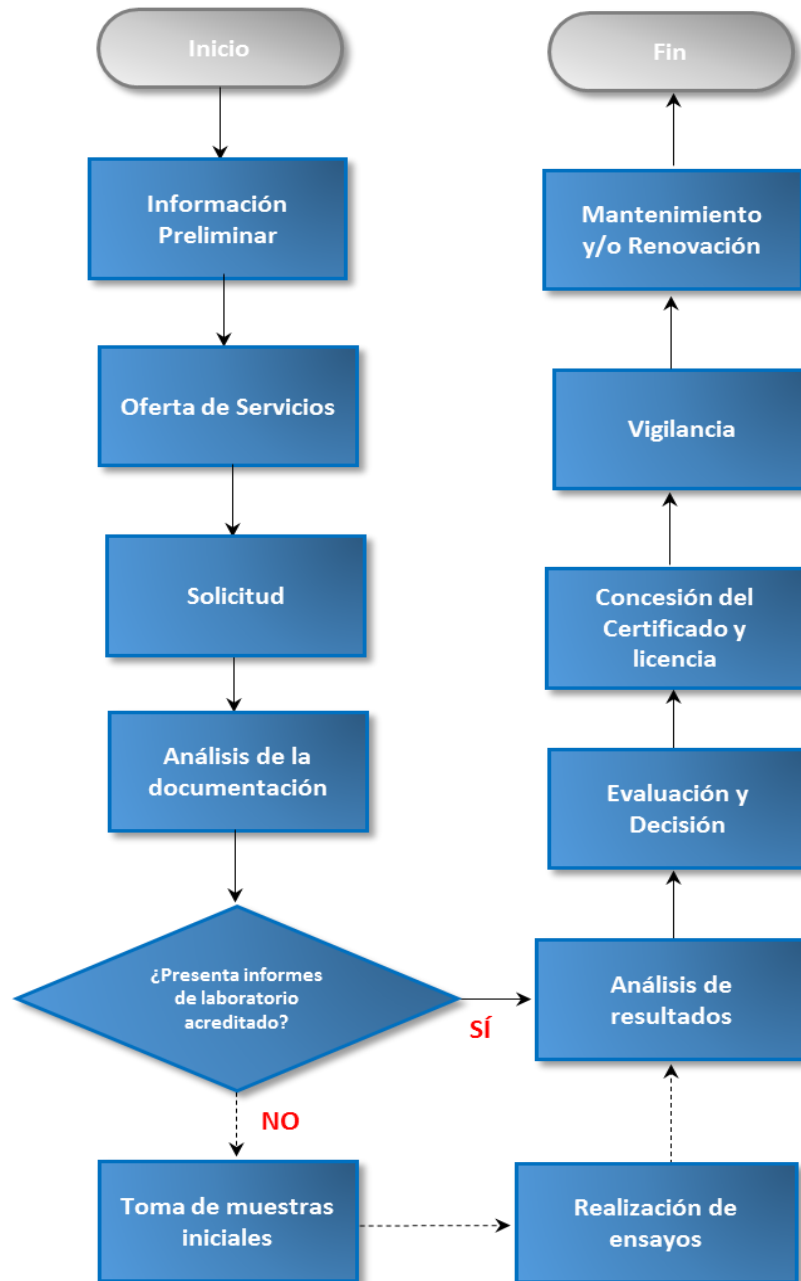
Inicio

Información Preliminar

Oferta de Servicios

Solicitud

Análisis de la documentación

¿Presenta informes de laboratorio acreditado?

SÍ

NO

Toma de muestras iniciales

Realización de ensayos

Análisis de resultados

Evaluación y Decisión

Concesión del Certificado y licencia

Vigilancia

Mantenimiento y/o Renovación

Fin